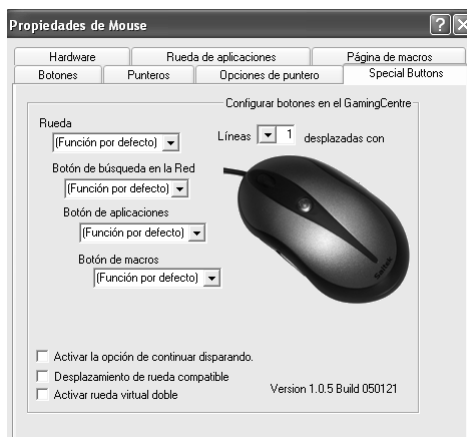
Propiedades de Mouse

Hardware | Rueda de aplicaciones | Página de macros
Botones | Punteros | Opciones de puntero | Special Buttons

Configurar botones en el GamingCentre

Rueda
(Función por defecto)

Líneas 1 desplazadas con

Botón de búsqueda en la Red
(Función por defecto)

Botón de aplicaciones
(Función por defecto)

Botón de macros
(Función por defecto)

Activar la opción de continuar disparando.
Desplazamiento de rueda compatible
Activar rueda virtual doble

Version 1.0.5 Build 050121